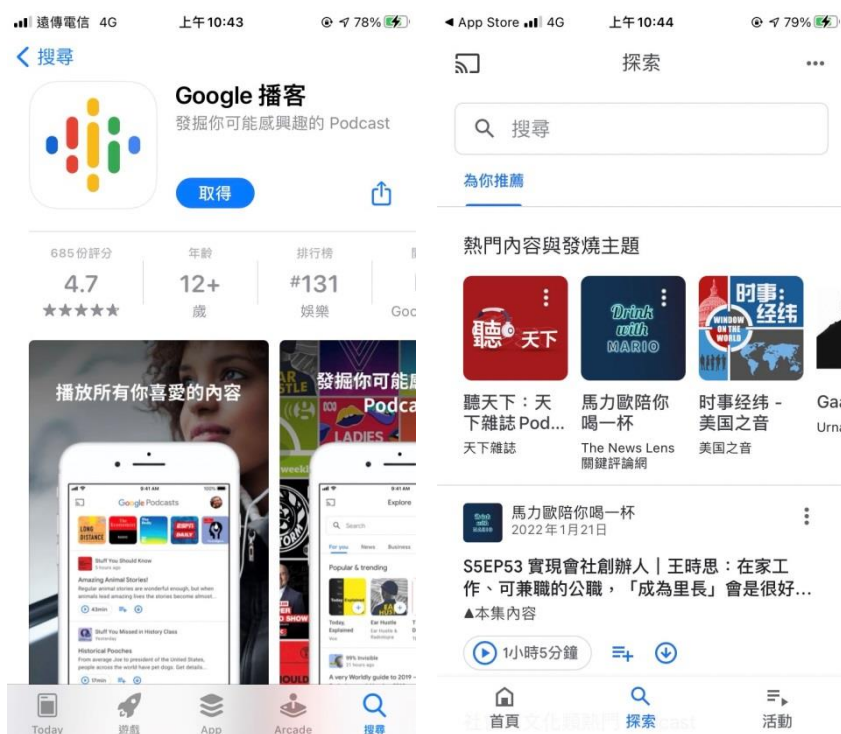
遠傳電信 4G 上午10:43 78%

< 搜尋

Google 播客
發掘你可能感興趣的 Podcast

取得

685 份評分
4.7
★★★★★

年齡
12+
歲

排行榜
#131
娛樂

Goo

播放所有你喜愛的內容

9:41 AM
Google Podcasts
LONG DISTANCE
Stuff You Should Know
Amazing Animal Stories!
Regular animal stories are wonderful enough, but when animals lead amazing lives the stories become almost...
43min
Stuff You Missed in History Class
Historical Pooches
From average Joe to president of the United States, people around the world have pet dogs. Get details...
59min

發掘你可能
Podca
LADIES
weekl

9:41 AM
Explore
Search
For you News Business
Popular & trending
Today, Explained
Ear Hustle
99% Invisible
A very Worldly guide to 2019 -

Today 遊戲 App Arcade 搜尋

◀ App Store 4G 上午10:44 79%

探索 ...

搜尋

為你推薦

熱門內容與發燒主題

聽 天下
Drink with MARIO
时事:经纬
WINDOW ON THE WORLD

聽天下：天下雜誌 Pod...
天下雜誌

馬力歐陪你喝一杯
The News Lens 關鍵評論網

时事经纬 - 美国之音
美国之音

Ga
Urn

馬力歐陪你喝一杯
2022年1月21日

S5EP53 實現會社創辦人｜王時思：在家工作、可兼職的公職，「成為里長」會是很好...
▲本集內容

1小時5分鐘

首頁 探索 活動